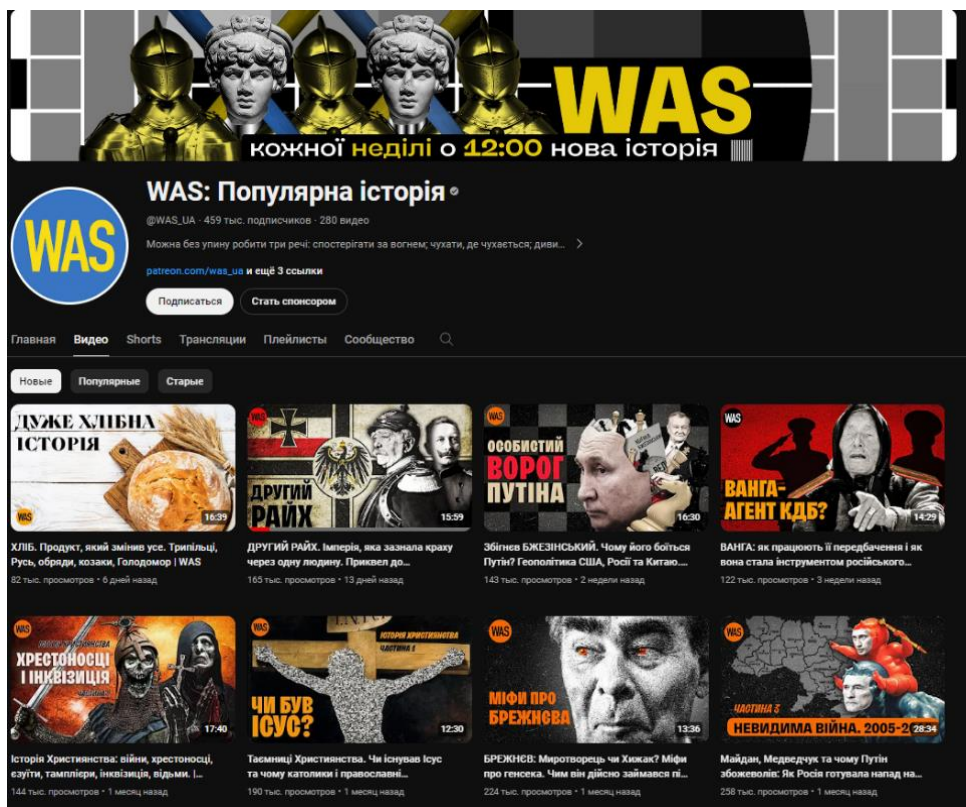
WAS
кожної неділі о 12:00 нова історія

WAS

WAS: Популярна історія

@WAS_UA · 459 тыс. подписчиков · 280 видео

Можна без упину робити три речі: спостерігати за вогнем; чухати, де чухається; диви...

patreon.com/was_ua и ещё 3 ссылки

Подписаться
Стать спонсором

Главная
Видео
Shorts
Трансляции
Плейлисты
Сообщество

Новые
Популярные
Старые

ДУЖЕ ХЛІБНА ІСТОРІЯ
WAS
16:39
ХЛІБ. Продукт, який змінив усе. Трипільці, Русь, обряди, козаки, Голодомор | WAS
82 тыс. просмотров · 6 дней назад

WAS
ДРУГИЙ РАЙХ
15:59
ДРУГИЙ РАЙХ. Імперія, яка зазнала краху через одну людину. Приквел до...
165 тыс. просмотров · 13 дней назад

WAS
ОСОБИСТИЙ ВОРОГ ПУТІНА
16:30
Збігнєв БЖЕЗІНСЬКИЙ. Чому його боїться Путін? Геополітика США, Росії та Китаю....
143 тыс. просмотров · 2 недели назад

WAS
ВАНГА-АГЕНТ КДБ?
14:29
ВАНГА: як працюють її передбачення і як вона стала інструментом російського...
122 тыс. просмотров · 3 недели назад

WAS
ІСТОРІЯ ХРИСТИЯНСТВА
ХРЕСТОНОСЦІ І ІНКВІЗИЦІЯ
17:40
Історія Християнства: війни, хрестоносці, єзуїти, тамплієри, інквізиція, відьми. |...
144 тыс. просмотров · 1 месяц назад

WAS
ІСТОРІЯ ХРИСТИЯНСТВА
ЧИ БУВ ІСУС?
12:30
Таємниці Християнства. Чи існував Ісус та чому католики і православні...
190 тыс. просмотров · 1 месяц назад

WAS
МІФИ ПРО БРЕЖНЄВА
13:36
БРЕЖНЄВ: Миротворець чи Хижак? Міфи про генсека. Чим він дійсно займався пі...
224 тыс. просмотров · 1 месяц назад

WAS
ЧАСТИНА 3
НЕВИДИМА ВІЙНА. 2005-2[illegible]
28:34
Майдан, Медведчук та чому Путін збожеволів: Як Росія готувала напад на...
258 тыс. просмотров · 1 месяц назад